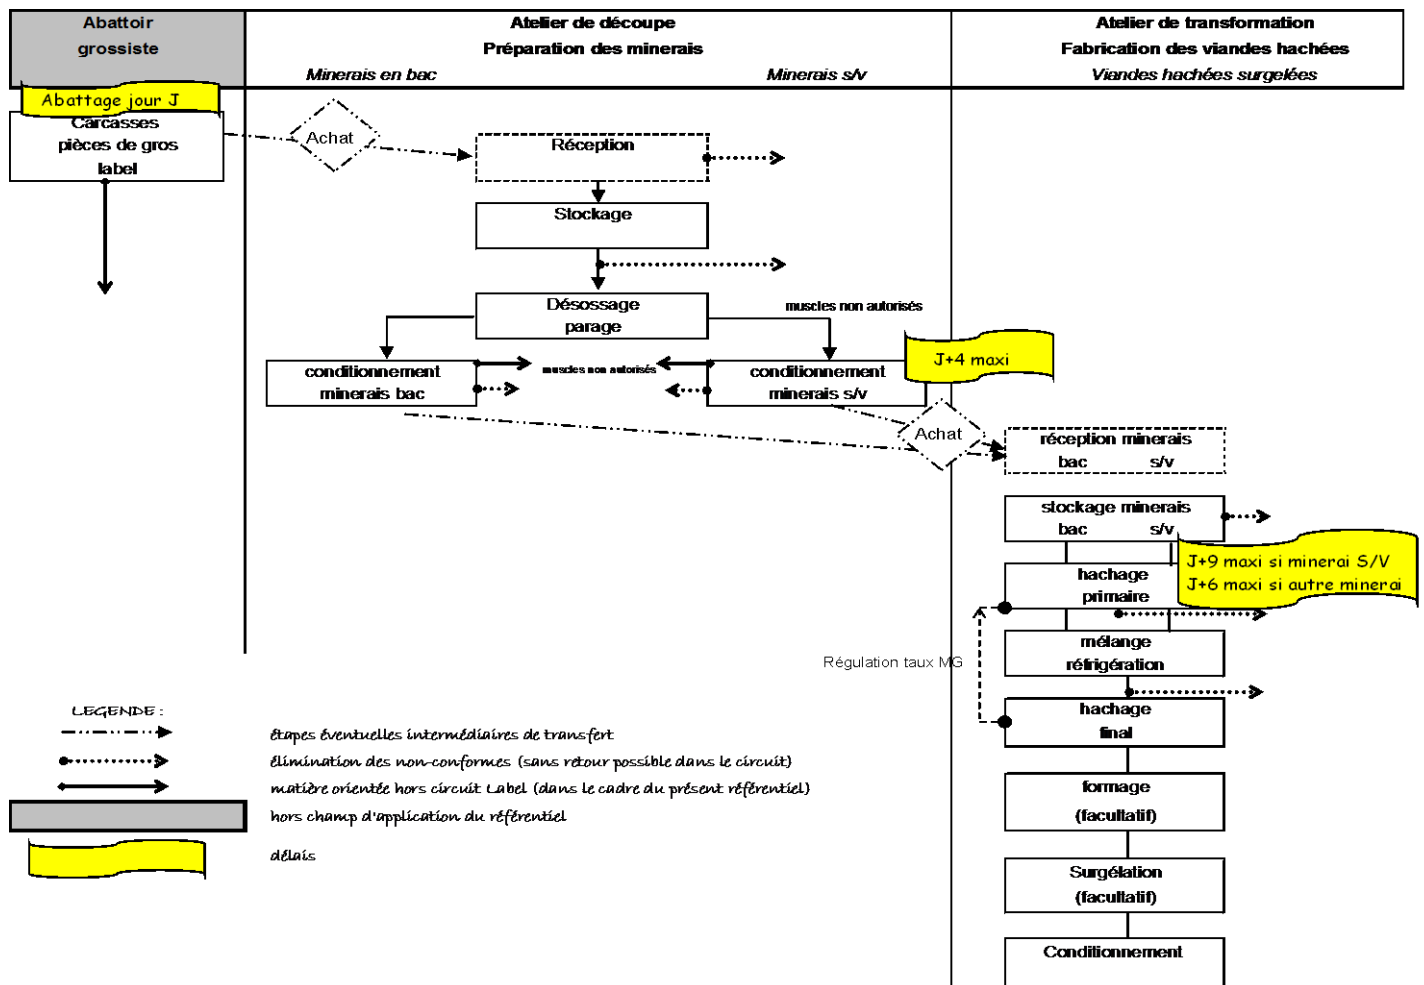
Abattoir grossiste

Atelier de découpe
Préparation des minerais
Minerais en bac
Minerais s/v

Atelier de transformation
Fabrication des viandes hachées
Viandes hachées surgelées

Abattage jour J

Carcasses
pièces de gros
label

Achat

Réception

Stockage

Désossage
parage

muscles non autorisés

conditionnement
minerais bac

muscles non autorisés

conditionnement
minerais s/v

J+4 maxi

Achat

réception minerais
bac s/v

stockage minerais
bac s/v

J+9 maxi si minerai S/V
J+6 maxi si autre minerai

hachage
primaire

mélange
réfrigération

Régulation taux MG

hachage
final

formage
(facultatif)

Surgélation
(facultatif)

Conditionnement

LEGENDE :
étapes éventuelles intermédiaires de transfert
élimination des non-conformes (sans retour possible dans le circuit)
matière orientée hors circuit Label (dans le cadre du présent référentiel)
hors champ d'application du référentiel
délais